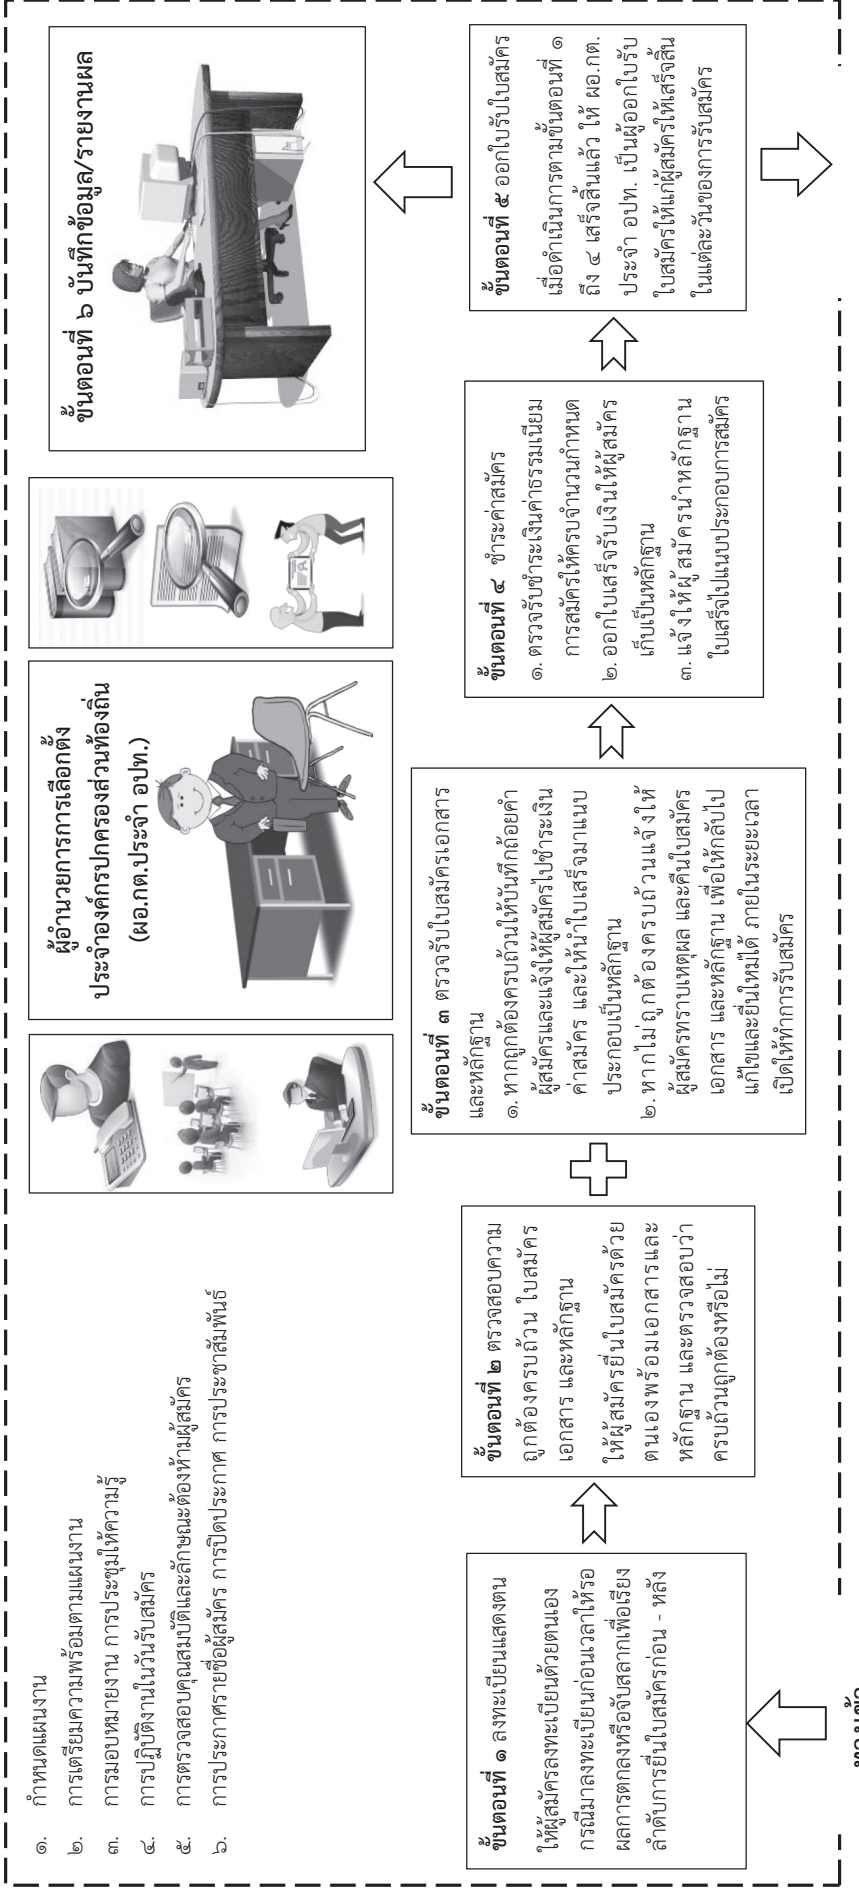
๑. กำหนดแผนงาน
๒. การเตรียมความพร้อมตามแผนงาน
๓. การมอบหมายงาน การประชุมให้ความรู้
๔. การปฏิบัติงานในวันรับสมัคร
๕. การตรวจสอบคุณสมบัติและลักษณะต้องห้ามผู้สมัคร
๖. การประกาศรายชื่อผู้สมัคร การปิดประกาศ การประชาสัมพันธ์

ผู้อำนวยการการเลือกตั้งประจำองค์กรปกครองส่วนท้องถิ่น (ผอ.กกต.ประจำ อปท.)

ขั้นตอนที่ ๖ บันทึกข้อมูล/รายงานผล

ขั้นตอนที่ ๑ ลงทะเบียนแสดงตน ให้ผู้สมัครลงทะเบียนด้วยตนเอง กรณีมาลงทะเบียนก่อนเวลาให้รอผลการตกลงหรือจับสลากเพื่อเรียงลำดับการยื่นใบสมัครก่อน - หลัง

ขั้นตอนที่ ๒ ตรวจสอบความถูกต้องครบถ้วน ใบสมัคร เอกสาร และหลักฐาน ให้ผู้สมัครยื่นใบสมัครด้วยตนเองพร้อมเอกสารและหลักฐาน และตรวจสอบว่าครบถ้วนถูกต้องหรือไม่

ขั้นตอนที่ ๓ ตรวจรับใบสมัครเอกสารและหลักฐาน
๑. หากถูกต้องครบถ้วนให้บันทึกถ้อยคำผู้สมัครและแจ้งให้ผู้สมัครไปชำระเงินค่าสมัคร และให้นำใบเสร็จมาแนบประกอบเป็นหลักฐาน
๒. หากไม่ถูกต้องครบถ้วนแจ้งให้ผู้สมัครทราบเหตุผล และคืนใบสมัครเอกสาร และหลักฐาน เพื่อให้กลับไปแก้ไขและยื่นใหม่ได้ ภายในระยะเวลาเปิดให้ทำการรับสมัคร

ขั้นตอนที่ ๔ ชำระค่าสมัคร
๑. ตรวจรับชำระเงินค่าธรรมเนียมการสมัครให้ครบจำนวนกำหนด
๒. ออกใบเสร็จรับเงินให้ผู้สมัครเก็บเป็นหลักฐาน
๓. แจ้งให้ผู้สมัครนำหลักฐานใบเสร็จไปแนบประกอบการสมัคร

ขั้นตอนที่ ๕ ออกใบรับใบสมัคร เมื่อดำเนินการตามขั้นตอนที่ ๑ ถึง ๔ เสร็จสิ้นแล้ว ให้ ผอ.กต. ประจำ อปท. เป็นผู้ออกใบรับใบสมัครให้แก่ผู้สมัครให้เสร็จสิ้นในแต่ละวันของการรับสมัคร

ทางเข้า